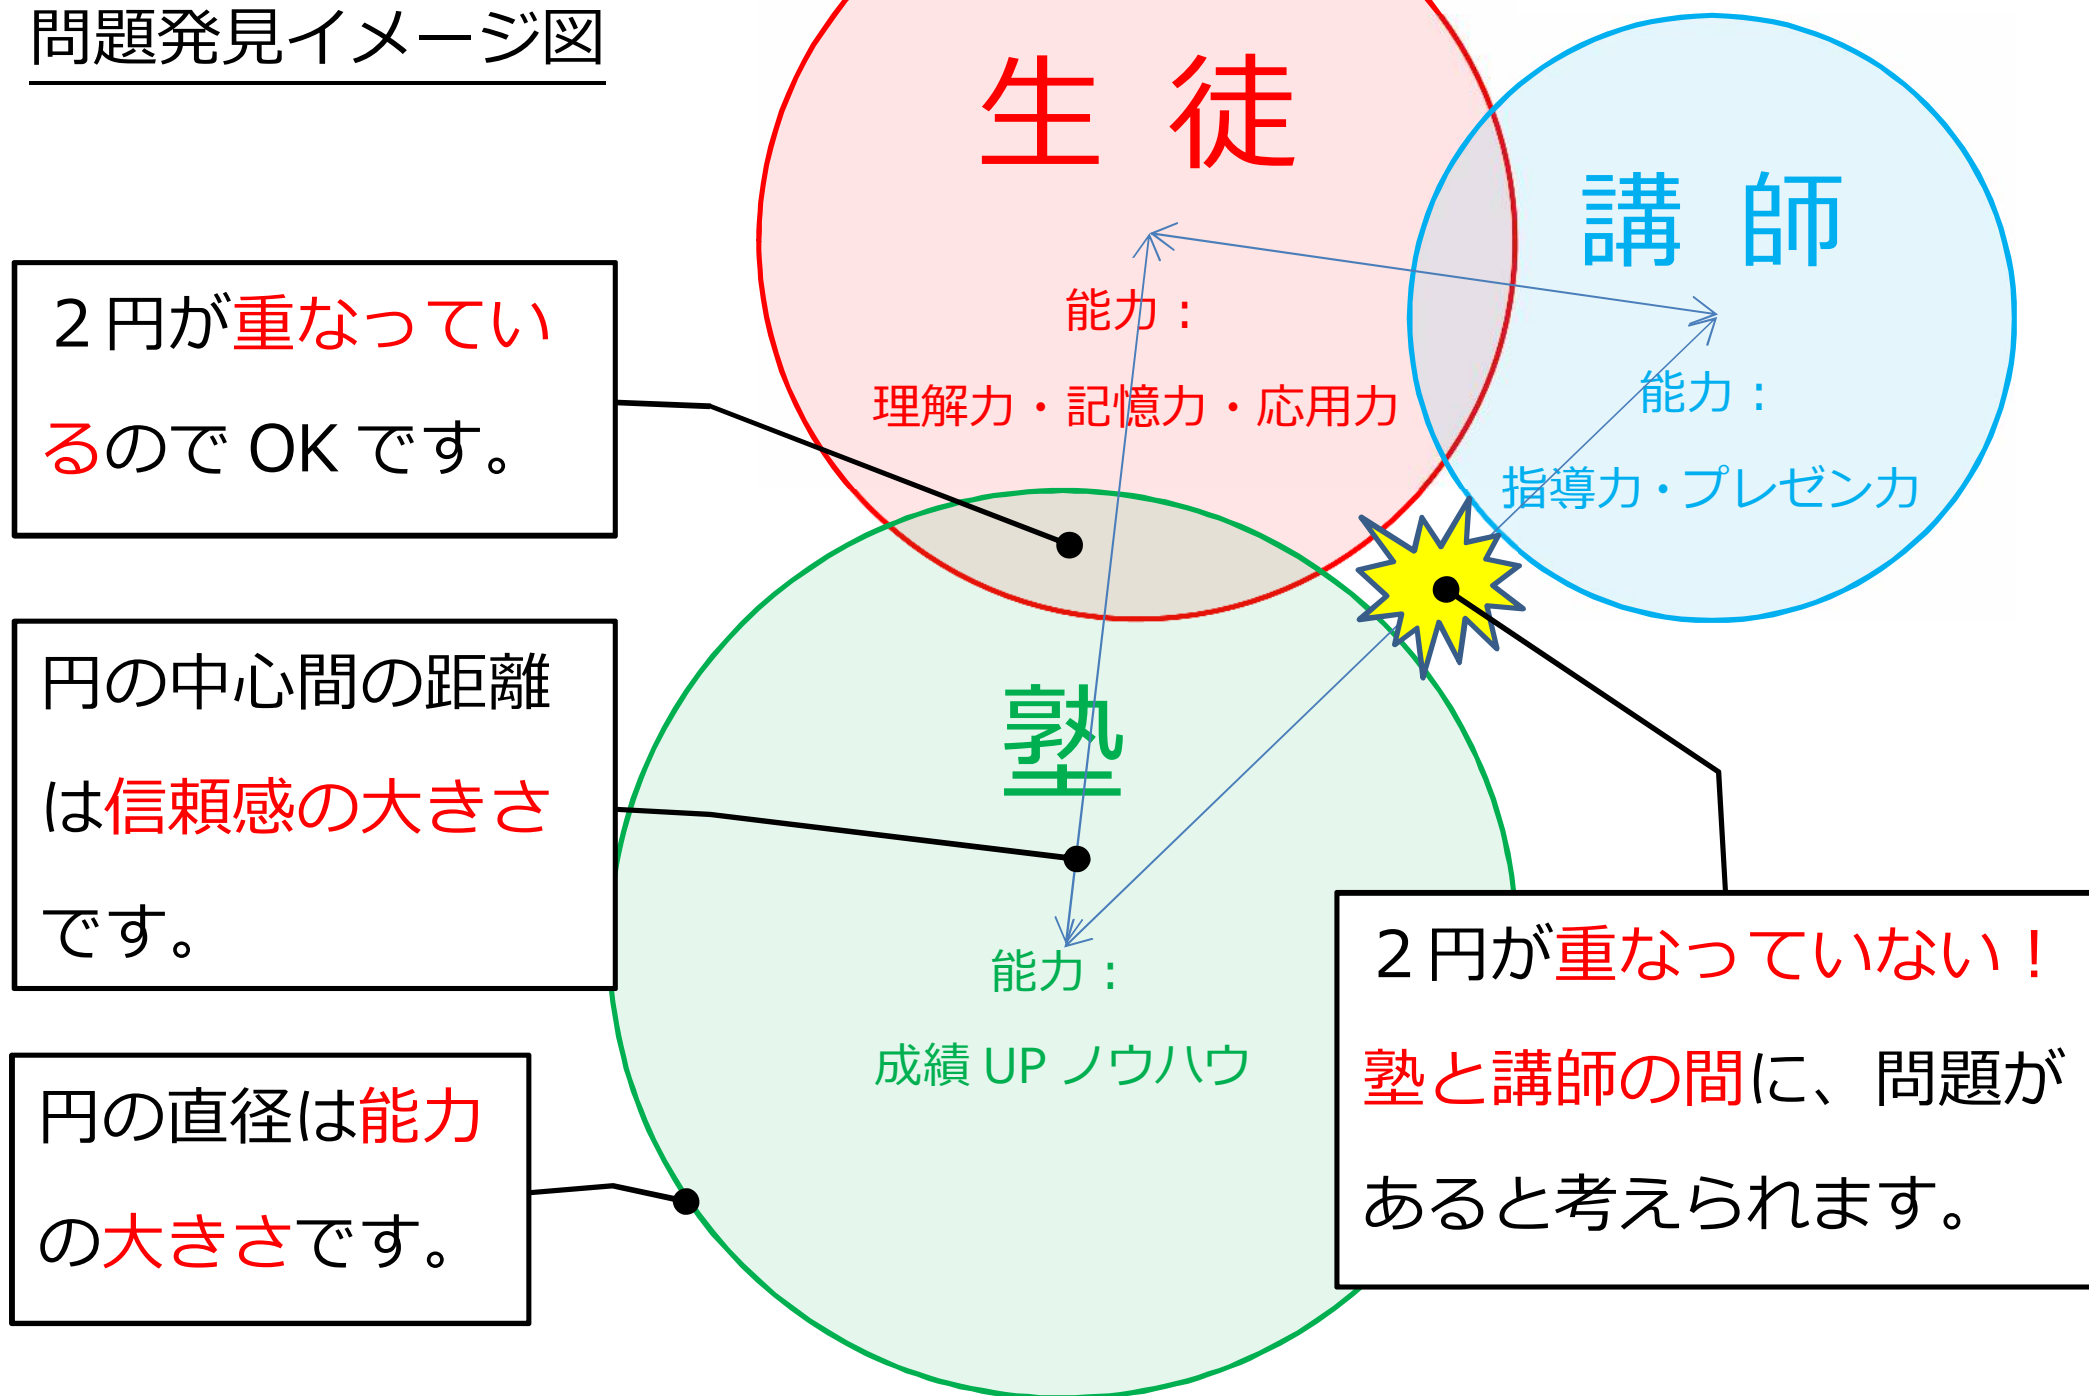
問題発見イメージ図

生 徒

能力：

理解力・記憶力・応用力

講 師

能力：

指導力・プレゼン力

２円が重なっているので OK です。

円の中心間の距離は信頼感の大きさです。

塾

能力：

成績 UP ノウハウ

円の直径は能力の大きさです。

２円が重なっていない！塾と講師の間に、問題があると考えられます。